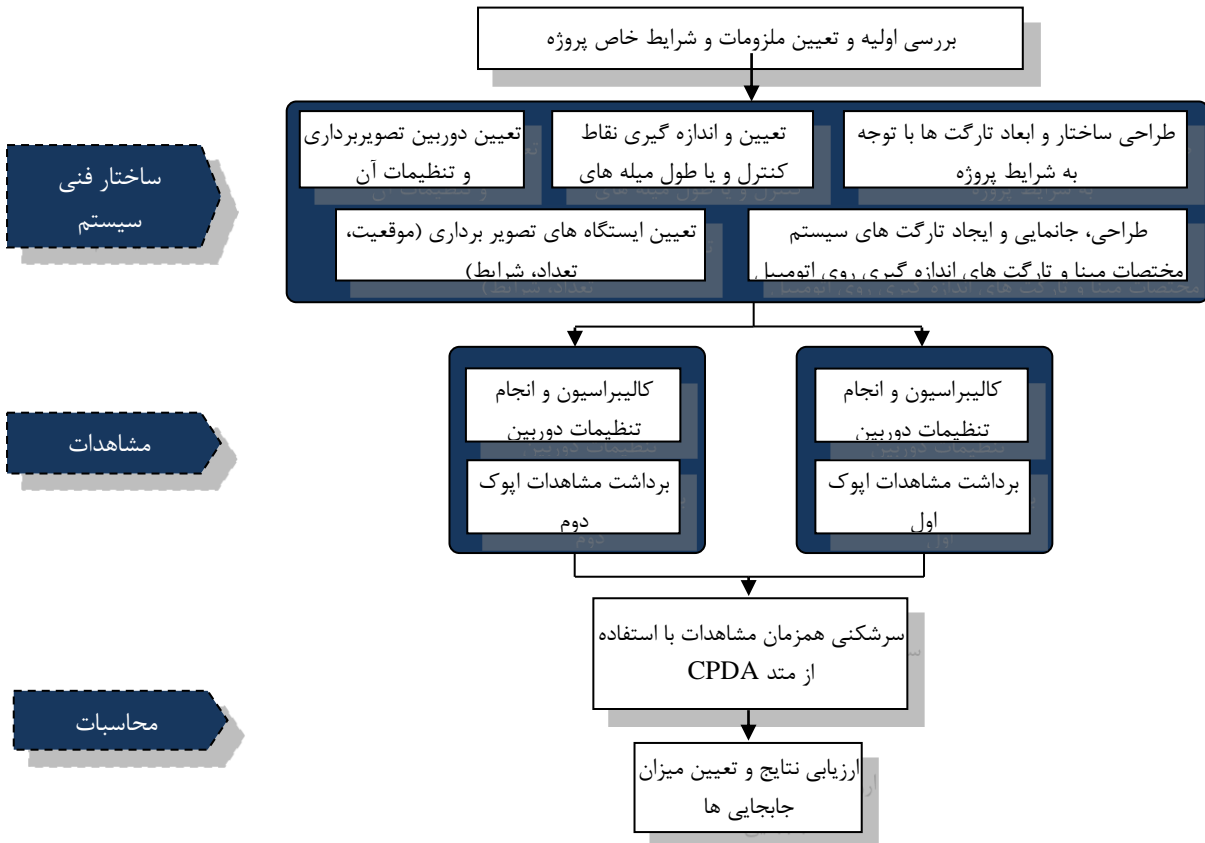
بررسی اولیه و تعیین ملزومات و شرایط خاص پروژه

ساختار فنی سیستم

طراحی ساختار و ابعاد تارگت ها با توجه به شرایط پروژه

تعیین و اندازه گیری نقاط کنترل و یا طول میله های

تعیین دوربین تصویربرداری و تنظیمات آن

طراحی، جانمایی و ایجاد تارگت های سیستم مختصات مبنا و تارگت های اندازه گیری روی اتومبیل

تعیین ایستگاه های تصویر برداری (موقعیت، تعداد، شرایط)

مشاهدات

کالیبراسیون و انجام تنظیمات دوربین

برداشت مشاهدات اپوک اول

کالیبراسیون و انجام تنظیمات دوربین

برداشت مشاهدات اپوک دوم

محاسبات

سرشکنی همزمان مشاهدات با استفاده از متد CPDA

ارزیابی نتایج و تعیین میزان جابجایی ها